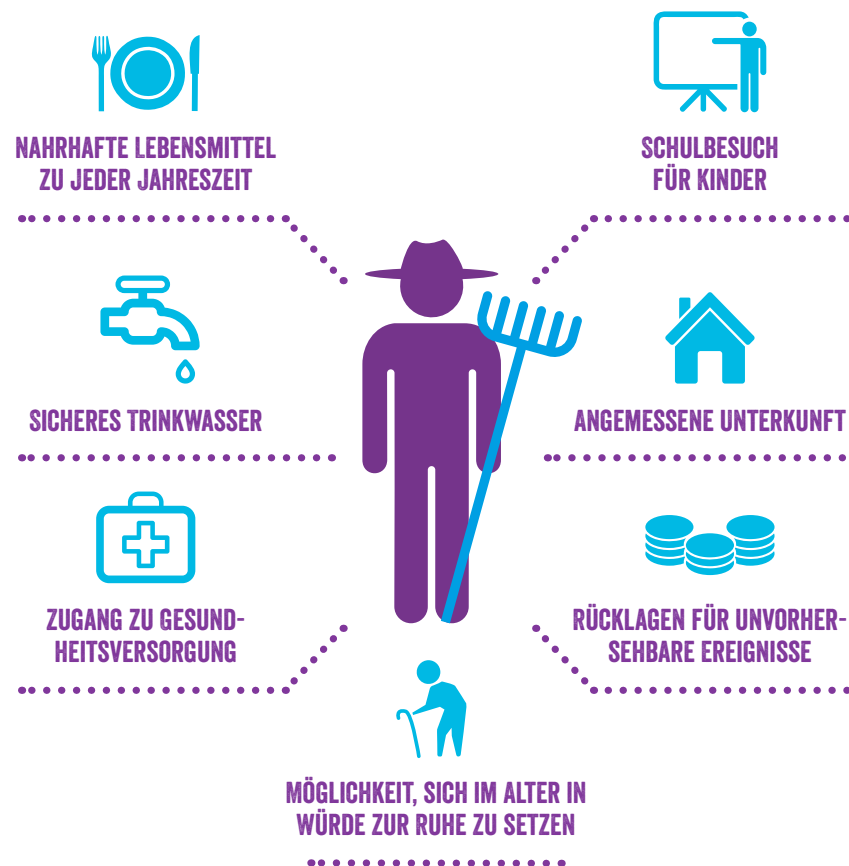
NAHRHAFTE LEBENSMITTEL ZU JEDER JAHRESZEIT

SCHULBESUCH FÜR KINDER

SICHERES TRINKWASSER

ANGEMESSENE UNTERKUNFT

ZUGANG ZU GESUNDHEITSVERSORGUNG

RÜCKLAGEN FÜR UNVORHERSEHBARE EREIGNISSE

MÖGLICHKEIT, SICH IM ALTER IN WÜRDE ZUR RUHE ZU SETZEN